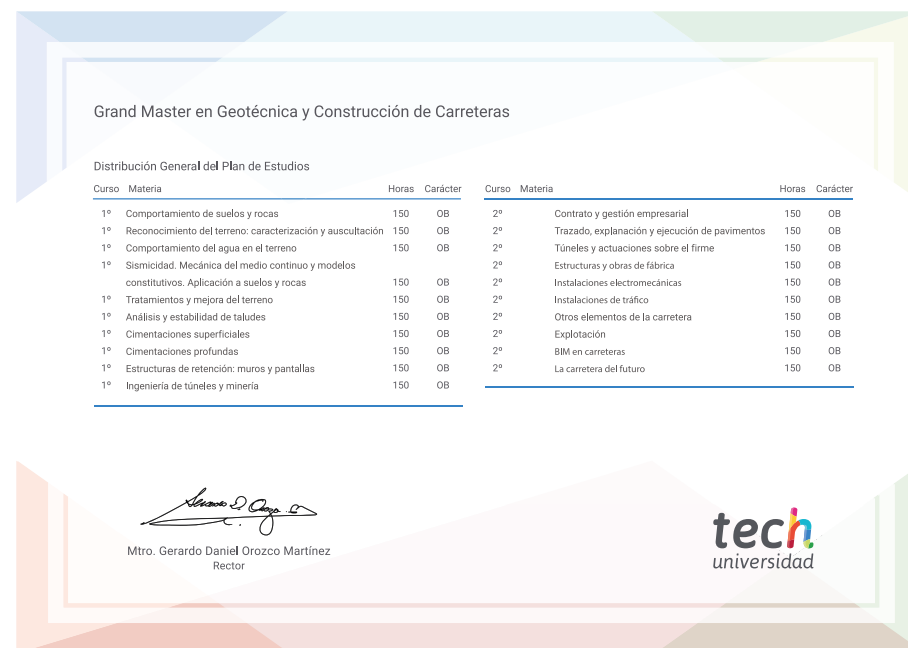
Grand Master en Geotécnica y Construcción de Carreteras

Distribución General del Plan de Estudios

| Curso | Materia | Horas | Carácter |
|---|---|---|---|
| 1º | Comportamiento de suelos y rocas | 150 | OB |
| 1º | Reconocimiento del terreno: caracterización y auscultación | 150 | OB |
| 1º | Comportamiento del agua en el terreno | 150 | OB |
| 1º | Sismicidad. Mecánica del medio continuo y modelos constitutivos. Aplicación a suelos y rocas | 150 | OB |
| 1º | Tratamientos y mejora del terreno | 150 | OB |
| 1º | Análisis y estabilidad de taludes | 150 | OB |
| 1º | Cimentaciones superficiales | 150 | OB |
| 1º | Cimentaciones profundas | 150 | OB |
| 1º | Estructuras de retención: muros y pantallas | 150 | OB |
| 1º | Ingeniería de túneles y minería | 150 | OB |

| Curso | Materia | Horas | Carácter |
|---|---|---|---|
| 2º | Contrato y gestión empresarial | 150 | OB |
| 2º | Trazado, explanación y ejecución de pavimentos | 150 | OB |
| 2º | Túneles y actuaciones sobre el firme | 150 | OB |
| 2º | Estructuras y obras de fábrica | 150 | OB |
| 2º | Instalaciones electromecánicas | 150 | OB |
| 2º | Instalaciones de tráfico | 150 | OB |
| 2º | Otros elementos de la carretera | 150 | OB |
| 2º | Explotación | 150 | OB |
| 2º | BIM en carreteras | 150 | OB |
| 2º | La carretera del futuro | 150 | OB |

Mtro. Gerardo Daniel Orozco Martínez
Rector

tech
universidad